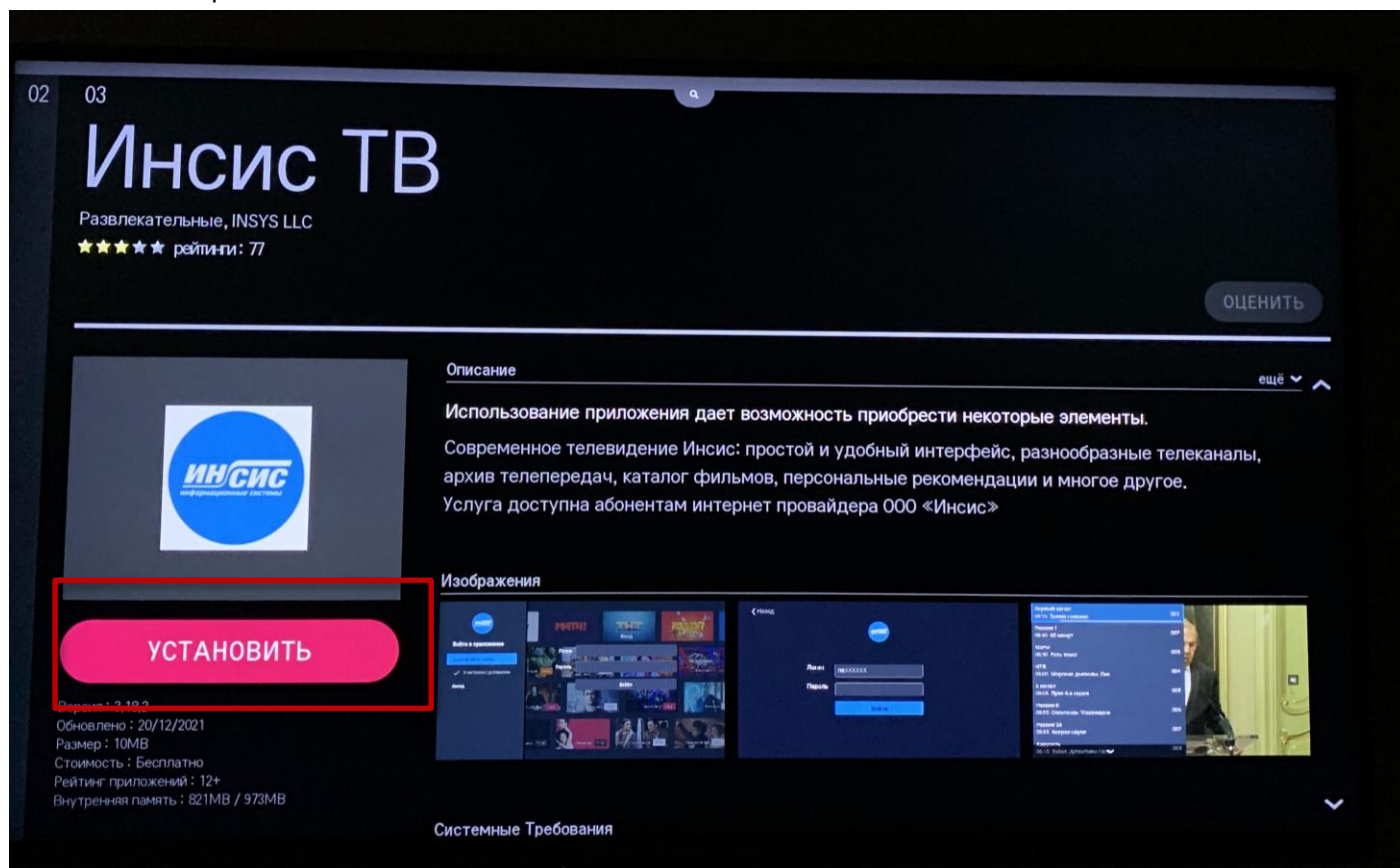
02 03

Инсис ТВ

Развлекательные, INSYS LLC
рейтинги: 77

ОЦЕНИТЬ

ИНСИС
информационные системы

Описание

ещё

Использование приложения дает возможность приобрести некоторые элементы.

Современное телевидение Инсис: простой и удобный интерфейс, разнообразные телеканалы, архив телепередач, каталог фильмов, персональные рекомендации и многое другое.
Услуга доступна абонентам интернет провайдера ООО «Инсис»

Изображения

УСТАНОВИТЬ

Версия: 3.18.2
Обновлено: 20/12/2021
Размер: 10MB
Стоимость: Бесплатно
Рейтинг приложений: 12+
Внутренняя память: 821MB / 973MB

Системные Требования